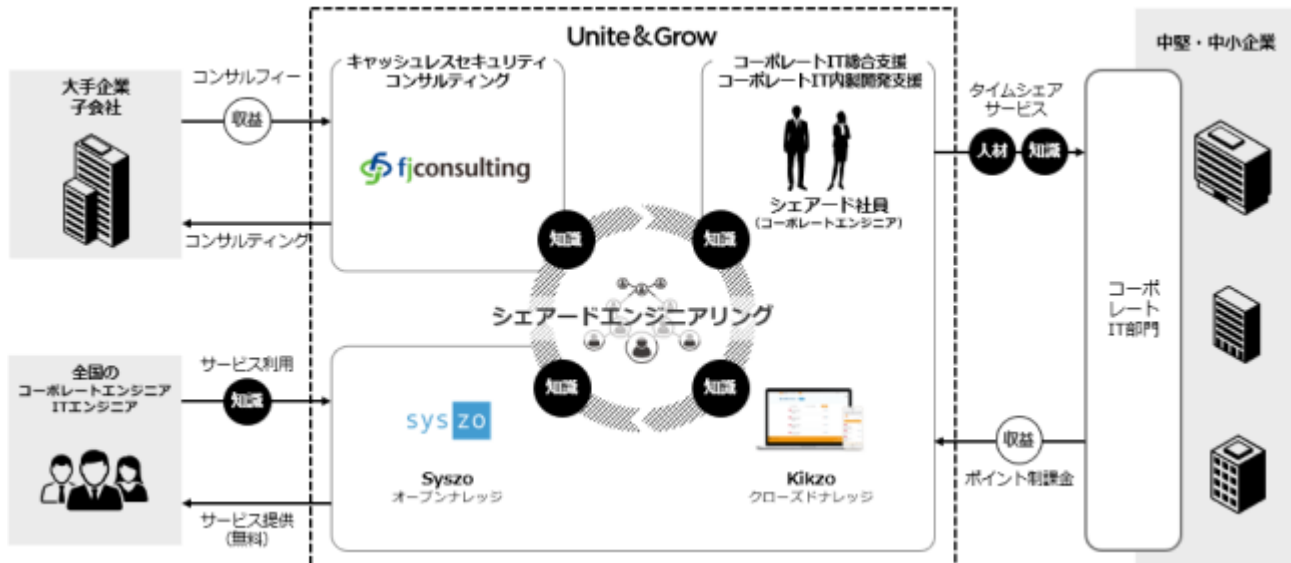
Unite＆Grow

大手企業
子会社

コンサルフィー

収益

コンサルティング

キャッシュレスセキュリティ
コンサルティング

fjconsulting

コーポレートIT総合支援
コーポレートIT内製開発支援

シェアード社員
（コーポレートエンジニア）

タイムシェア
サービス

人材

知識

中堅・中小企業

コーポレートIT部門

知識

知識

シェアードエンジニアリング

知識

知識

全国の
コーポレートエンジニア
ITエンジニア

サービス利用

知識

サービス提供
（無料）

syszo

Syszo
オープンナレッジ

Kikzo
クローズドナレッジ

収益

ポイント制課金